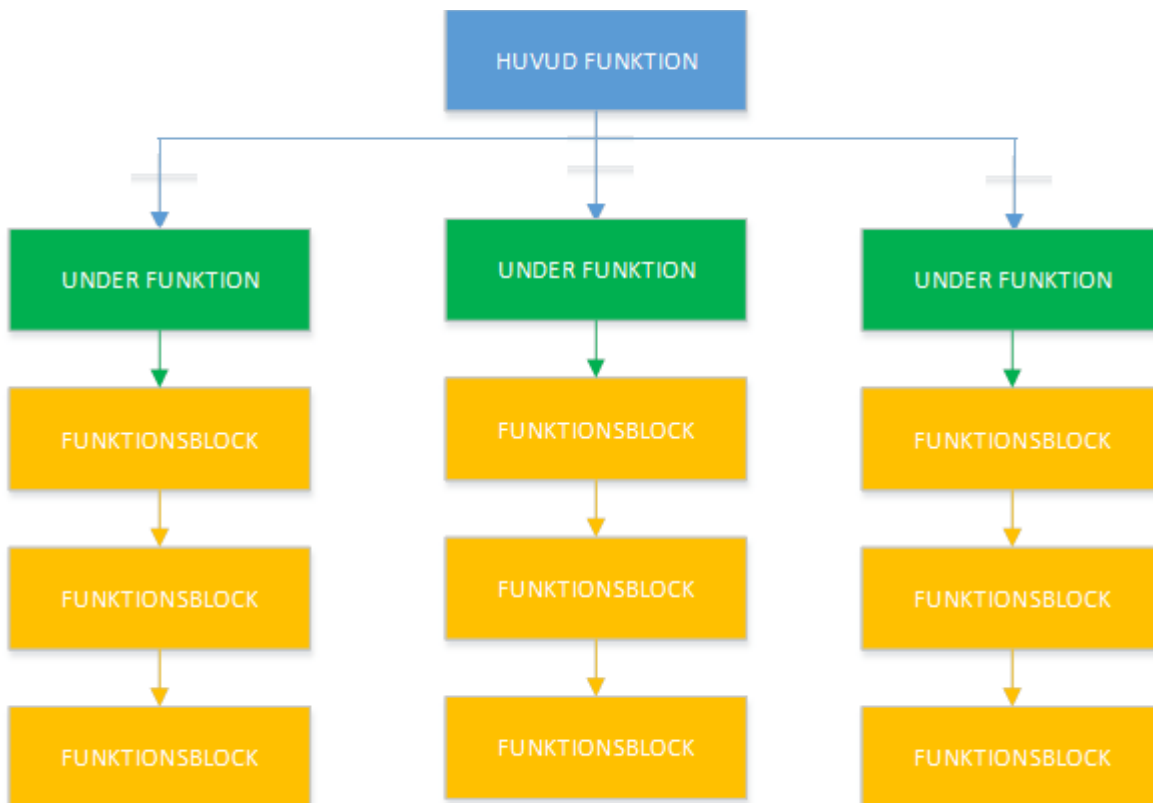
HUVUD FUNKTION

UNDER FUNKTION

FUNKTIONSBLOCK

FUNKTIONSBLOCK

FUNKTIONSBLOCK

UNDER FUNKTION

FUNKTIONSBLOCK

FUNKTIONSBLOCK

FUNKTIONSBLOCK

UNDER FUNKTION

FUNKTIONSBLOCK

FUNKTIONSBLOCK

FUNKTIONSBLOCK